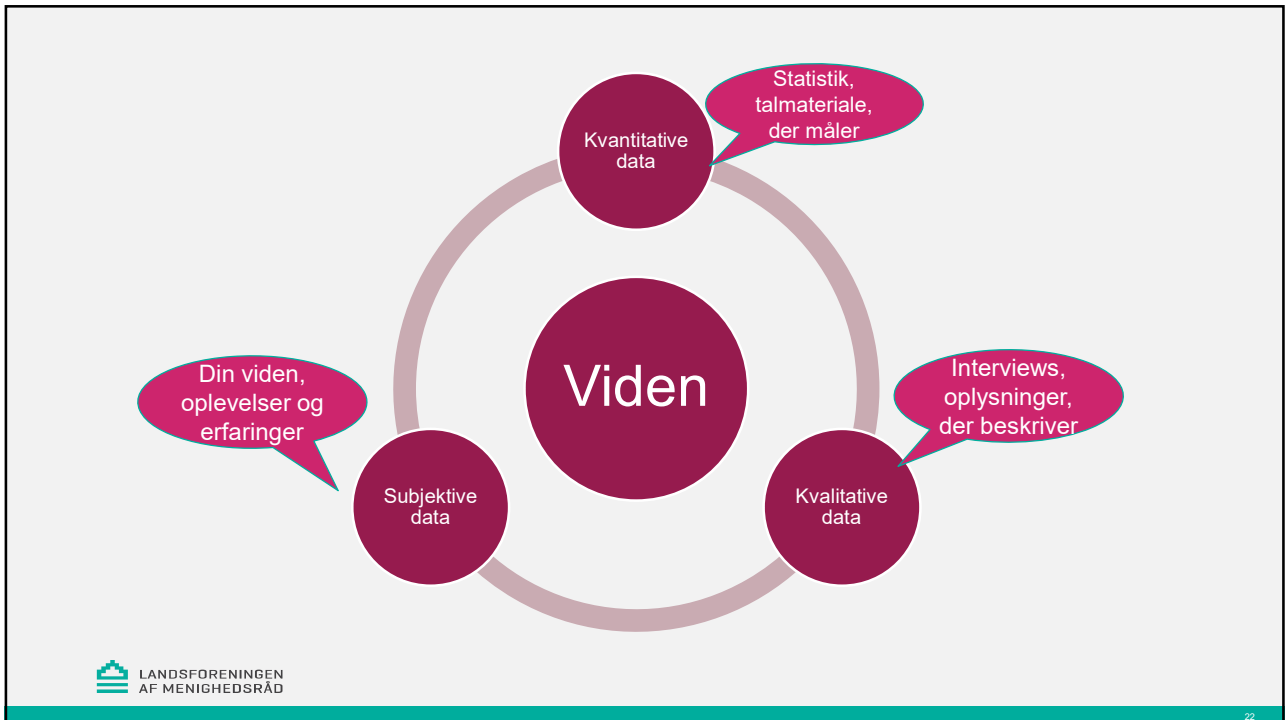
Kvantitative data

Statistik, talmateriale, der måler

Viden

Din viden, oplevelser og erfaringer

Interviews, oplysninger, der beskriver

Subjektive data

Kvalitative data

LANDSFORENINGEN AF MENIGHEDSRÅD

22